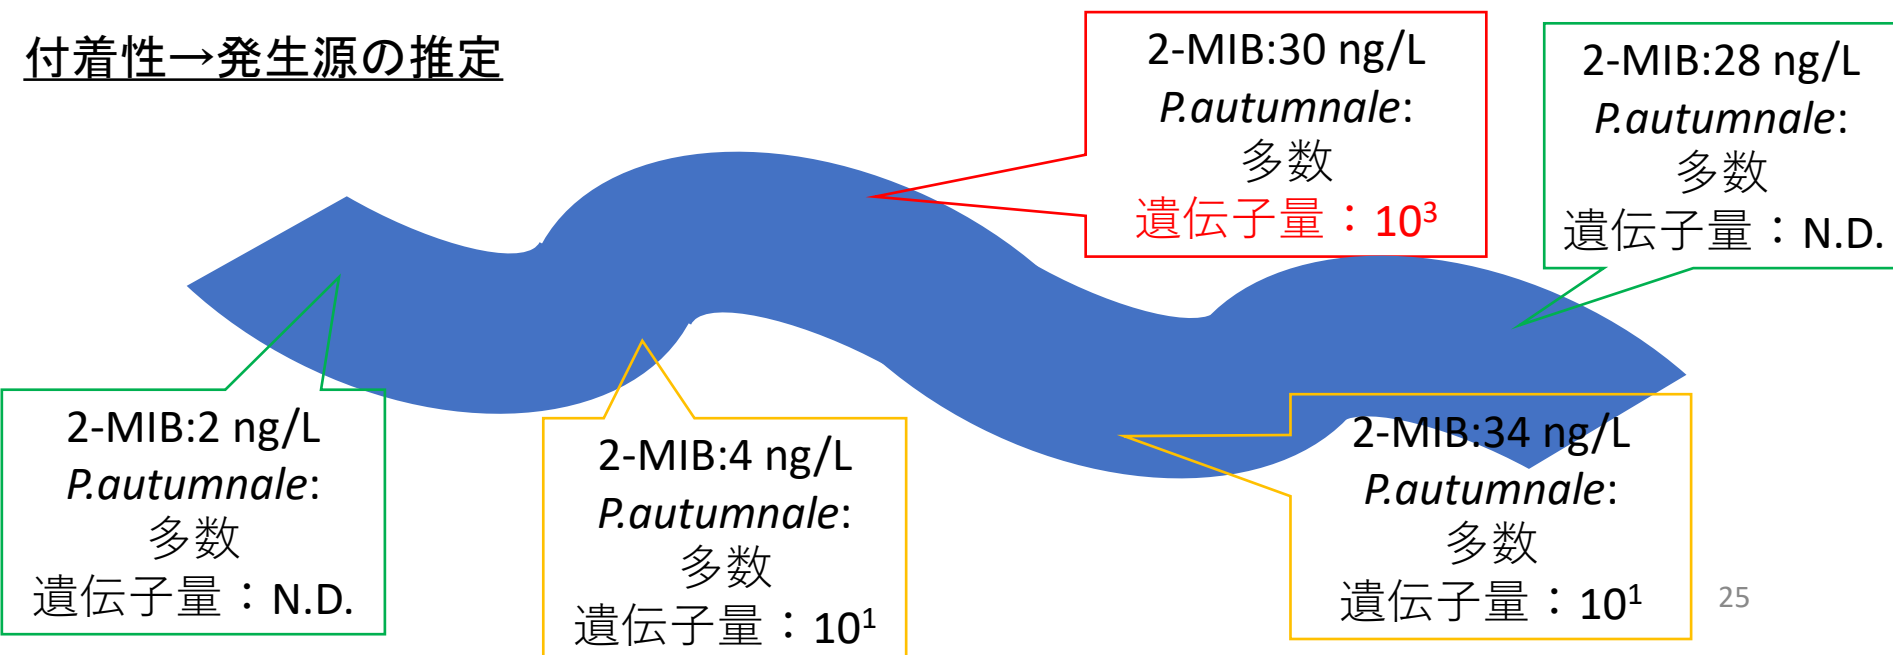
付着性→発生源の推定

2-MIB:30 ng/L
*P.autumnale*:
多数
遺伝子量：$10^3$

2-MIB:28 ng/L
*P.autumnale*:
多数
遺伝子量：N.D.

2-MIB:2 ng/L
*P.autumnale*:
多数
遺伝子量：N.D.

2-MIB:4 ng/L
*P.autumnale*:
多数
遺伝子量：$10^1$

2-MIB:34 ng/L
*P.autumnale*:
多数
遺伝子量：$10^1$

25